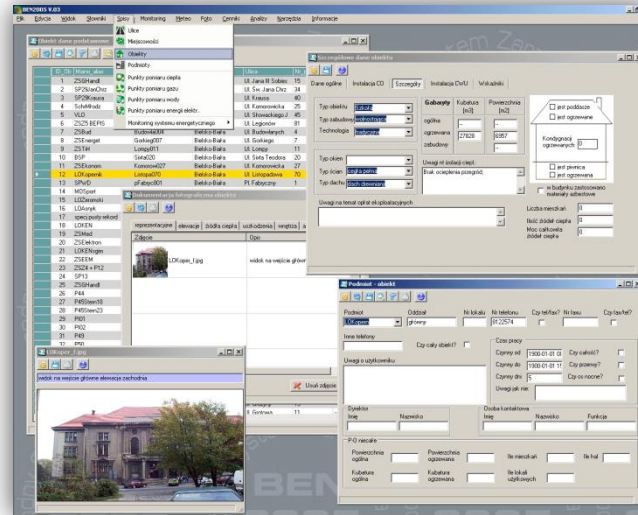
BEN2005 V.03

Plik Edycja Widok Słowniki Spisy Monitoring Meteo Foto Cenniki Analizy Narzędzia Informacje

Ulice
Miejscowości
Obiekty
Podmioty
Punkty poboru ciepła
Punkty poboru gazu
Punkty poboru wody
Punkty poboru energii elektr.
Monitoring systemu energetycznego

Obiekt dane podstawowe

| ID_Ob | Nazwa_obi | | Ulica | Nr |
|---|---|---|---|---|
| 1 | ZSBHandl | | Ul. Jana III Sobies | 15 |
| 2 | SP25/Jan.Chrz | | Ul. Sw. Jana Chrz | 34 |
| 3 | SP29Krausa | | Ul. Krausa | 40 |
| 4 | SchMłodz | | Ul. Komorowicka | 25 |
| 5 | VLO | | Ul. Słowackiego J | 45 |
| 6 | ZSZ5 BEMS | | Ul. Legionów | 81 |
| 7 | ZSBud | Budowlanych | Bielsko-Biała | Ul. Budowlanych | 4 |
| 8 | ZSEnerget | Gorkiego007 | Bielsko-Biała | Ul. Gorkiego | 7 |
| 9 | ZSTiH | Lompy011 | Bielsko-Biała | Ul. Lompy | 11 |
| 10 | BSP | Sixta020 | Bielsko-Biała | Ul. Sixta Teodora | 20 |
| 11 | ZSEkonom | Komorow027 | Bielsko-Biała | Ul. Komorowicka | 27 |
| 12 | LOKopernik | Listopa070 | Bielsko-Biała | Ul. Listopadowa | 70 |
| 13 | SPIwD | Fabrycz001 | Bielsko-Biała | Pl. Fabryczny | 1 |
| 14 | MDSport | | | | |
| 15 | LOZmoroski | | | | |
| 16 | LOAsnyk | | | | |
| 17 | specj.pusty sekcel | | | | |
| 18 | LOKEN | | | | |
| 19 | ZSMed | | | | |
| 20 | ZSElektron | | | | |
| 21 | LOKEN.gim | | | | |
| 22 | ZSEEM | | | | |
| 23 | ZSZ8 + P12 | | | | |
| 24 | SP13 | | | | |
| 25 | ZSGHandl | | | | |
| 26 | P44 | | | | |
| 27 | P45Stein18 | | | | |
| 28 | P45Stein23 | | | | |
| 29 | PI01 | | | | |
| 30 | PI02 | | | | |
| 31 | P49 | | | | |
| 32 | P50 | | | | |

Szczegółowe dane obiektu

Dane ogólne | Instalacja CO | Szczegóły | Instalacja CW/U | Wskaźniki

Typ obiektu: Szkoła
Typ zabudowy: wolnostojący
Technologia: tradycyjna

Gabaryty | Kubatura [m3] | Powierzchnia [m2]
ogólna
ogrzewana | 27828 | 6357
zabudowy

jest poddasze
jest ogrzewane
Kondygnacji ogrzewanych: 0
jest piwnica
jest ogrzewana

Typ okien:
Typ ścian: cegła pełna
Typ dachu: dach drewniany

Uwagi nt izolacji ciepl.
Brak ocieplenia przegród;

w budynku zastosowano materiały azbestowe

Uwagi na temat opłat eksploatacyjnych

Liczba mieszkań: 0
Ilość źródeł ciepła: 0
Moc całkowita źródeł ciepła: 0

Dokumentacja fotograficzna obiektu

reprezentacyjne | elewacje | źródła ciepła | urządzenia | wnętrza

Zdjęcie | Opis
LOKoper_f.jpg | widok na wejście główne

Usuń zdjęcie

LOKoper_f.jpg
widok na wejście główne elewacja zachodnia

Podmiot - obiekt

Podmiot: LOKopern
Oddział: główny
Nr lokalu:
Nr telefonu: 8122574
Czy tel/fax?
Nr faxu:
Czy fax/tel?

Inne telefony
Czy cały obiekt?

Uwagi o użytkowniku

Czas pracy
Czynny od: 1900-01-01 0
Czynny do: 1900-01-01 0
Czynny dni: 5
Czy całość?
Czy przerwy?
Czy co noc?
Uwagi jak nie:

Dyrektor
Imię
Nazwisko

Osoba kontaktowa
Imię
Nazwisko
Funkcja

P-O niecałe
Powierzchnia ogólna
Powierzchnia ogrzewana
Ile mieszkań
Ile hal
Kubatura ogólna
Kubatura ogrzewana
Ile lokali użytkowych

9 Grotowa 11

BEN